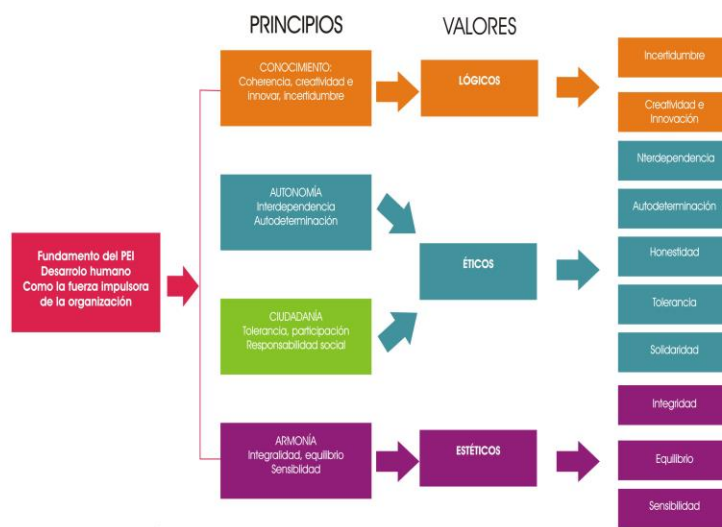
PRINCIPIOS

VALORES

Fundamento del PEI Desarrolo humano Como la fuerza impulsora de la organización

CONOCIMIENTO: Coherencia, creatividad e innovar, incertidumbre

LÓGICOS

Incertidumbre

Creatividad e Innovación

AUTONOMÍA Interdependencia Autodeterminación

ÉTICOS

Nterdependencia

Autodeterminación

Honestidad

CIUDADANÍA Tolerancia, participación Responsabilidad social

Tolerancia

Solidaridad

ARMONÍA Integralidad, equilibrio Sensibilidad

ESTÉTICOS

Integridad

Equilibrio

Sensibilidad